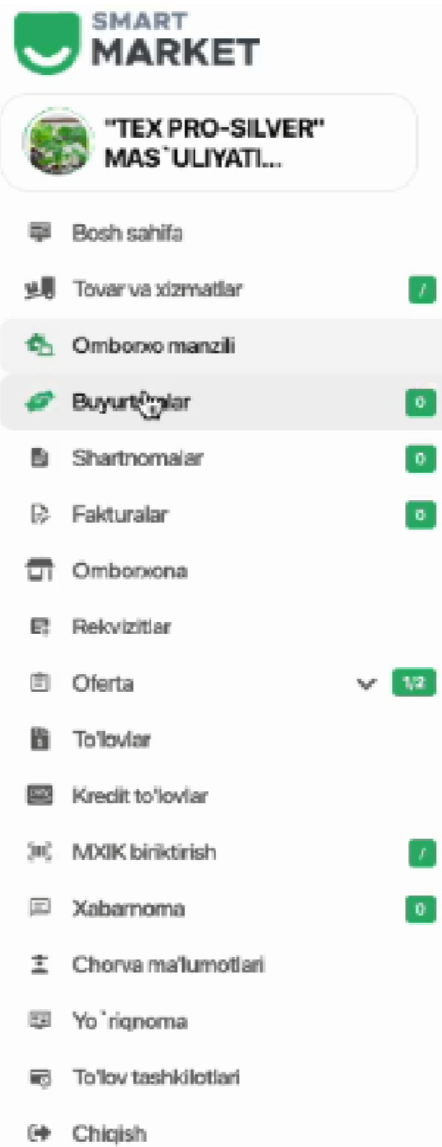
SMART MARKET

"TEX PRO-SILVER" MAS`ULIYATI...

Bosh sahifa
Tovar va xizmatlar 7
Omborxo manzili
Buyurtmalar 0
Shartnomalar 0
Fakturalar 0
Omborxona
Rekvizitlar
Oferta 1/2
To'lovlar
Kredit to'lovlar
MXIK biriktirish 7
Xabarnoma 0
Chorva ma'lumotlari
Yo`riqnoma
To'lov tashkilotlari
Chiqish